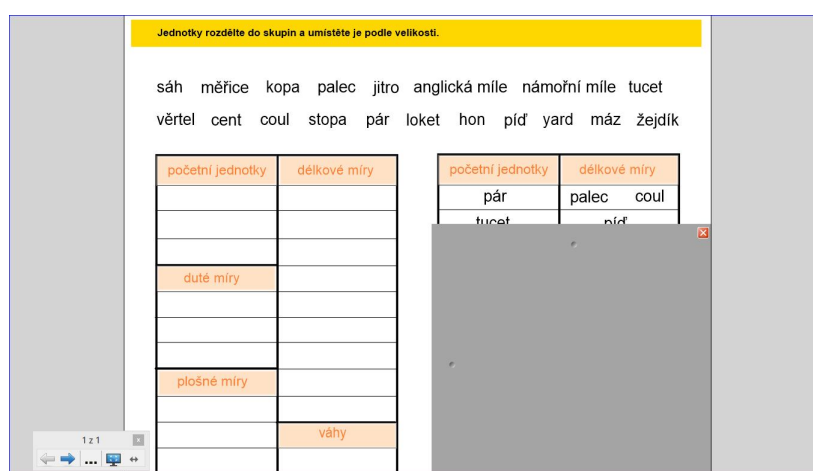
Jednotky rozdělte do skupin a umístěte je podle velikosti.

sáh měřice kopa palec jitro anglická míle námořní míle tucet

věrtel cent coul stopa pár loket hon píď yard máz žejdík

| početní jednotky | délkové míry |
|---|---|
| | |
| | |
| | |
| duté míry | |
| | |
| | |
| | |
| plošné míry | |
| | |
| | váhy |
| | |

| početní jednotky | délkové míry |
|---|---|
| pár | palec coul |
| tucet | píď |

1 z 1